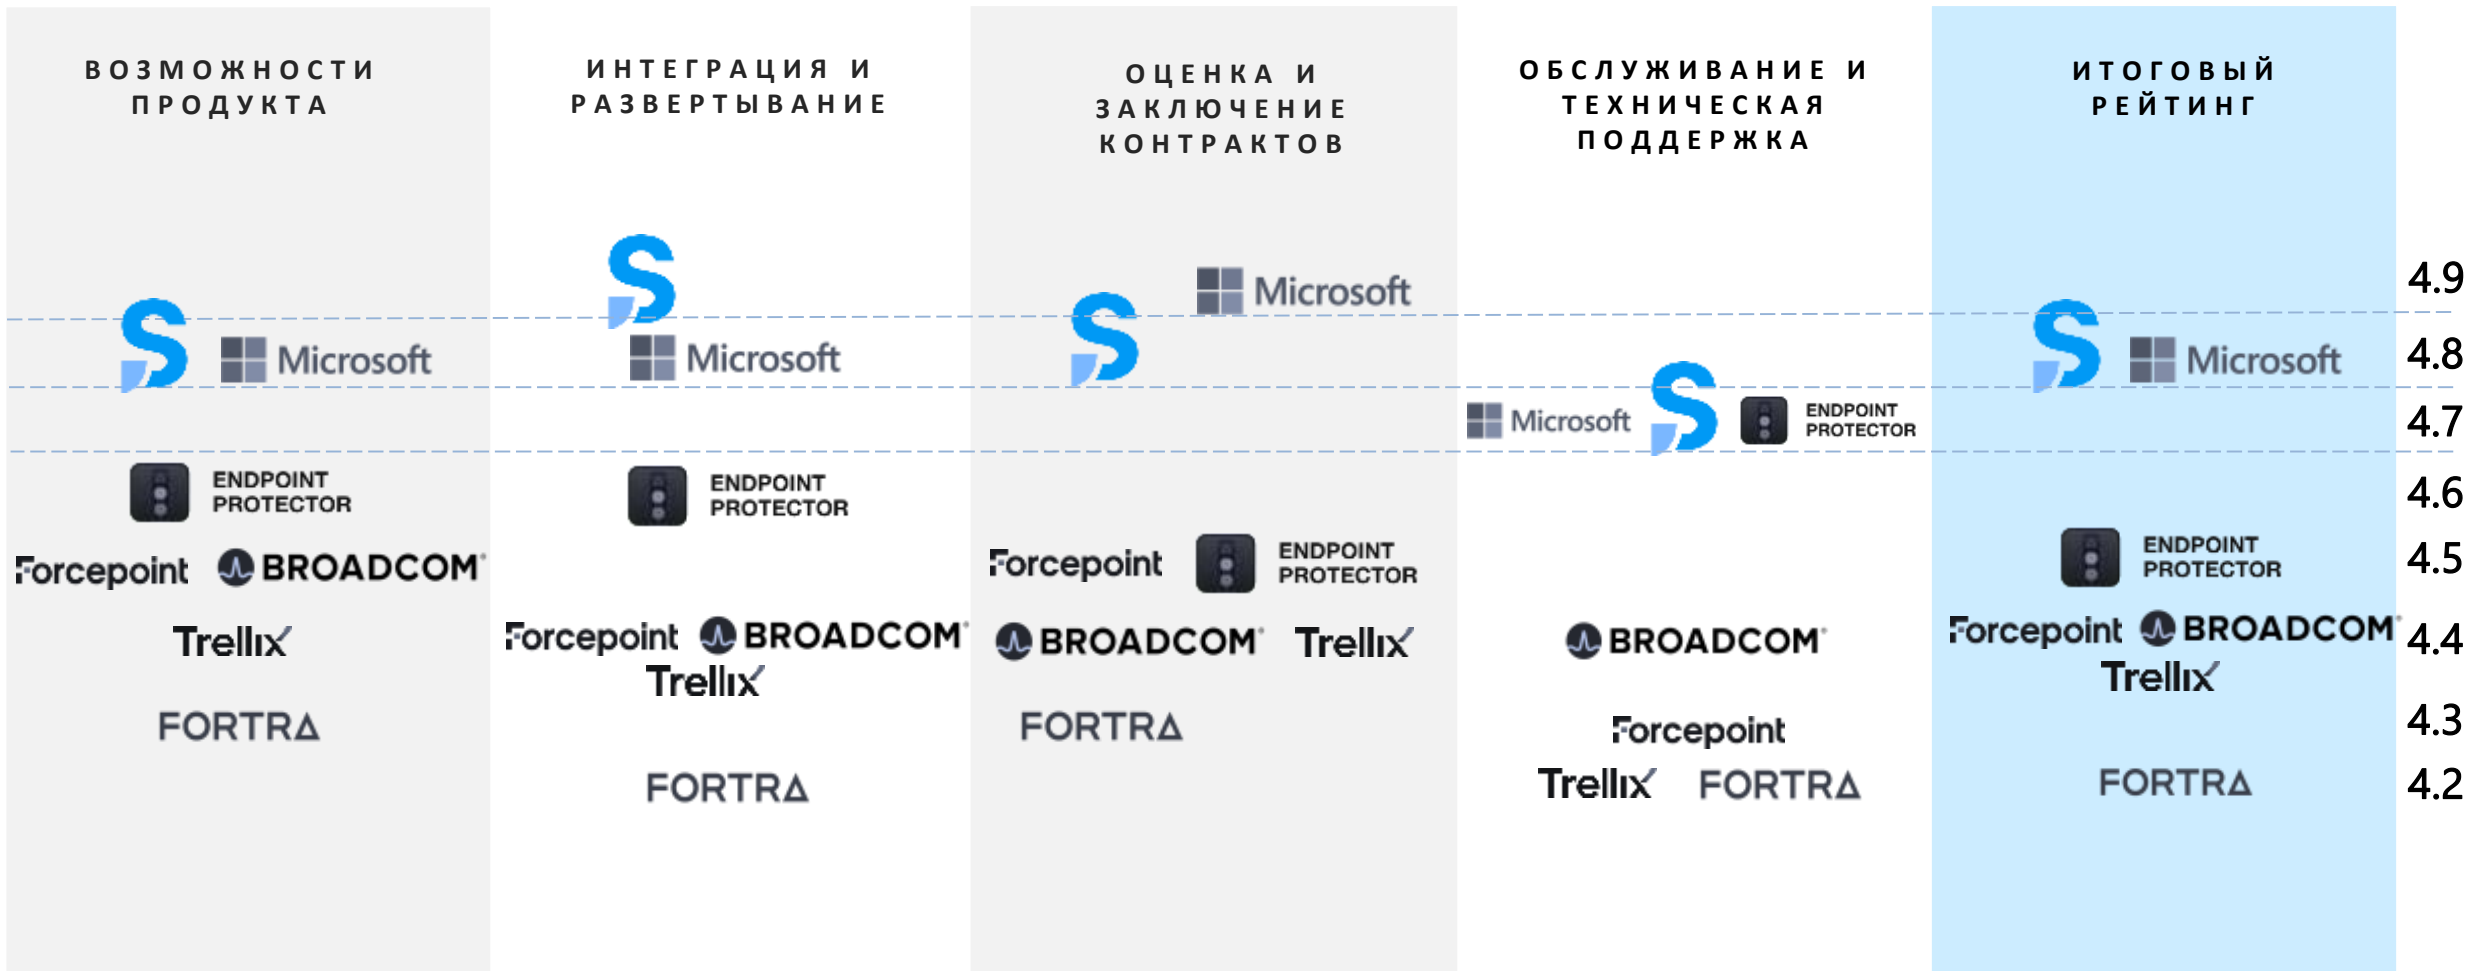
ВОЗМОЖНОСТИ ПРОДУКТА

Microsoft
ENDPOINT PROTECTOR
Forcepoint BROADCOM
Trellix
FORTRA

ИНТЕГРАЦИЯ И РАЗВЕРТЫВАНИЕ

Microsoft
ENDPOINT PROTECTOR
Forcepoint BROADCOM
Trellix
FORTRA

ОЦЕНКА И ЗАКЛЮЧЕНИЕ КОНТРАКТОВ

Microsoft
Forcepoint ENDPOINT PROTECTOR
BROADCOM Trellix
FORTRA

ОБСЛУЖИВАНИЕ И ТЕХНИЧЕСКАЯ ПОДДЕРЖКА

Microsoft ENDPOINT PROTECTOR
BROADCOM
Forcepoint
Trellix FORTRA

ИТОГОВЫЙ РЕЙТИНГ

Microsoft
ENDPOINT PROTECTOR
Forcepoint BROADCOM
Trellix
FORTRA

4.9
4.8
4.7
4.6
4.5
4.4
4.3
4.2